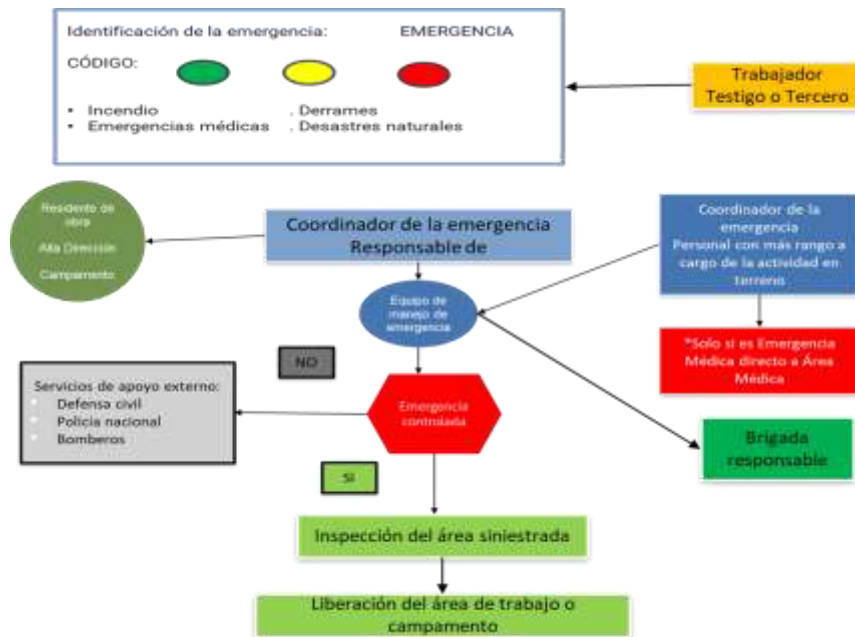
Identificación de la emergencia: EMERGENCIA

CÓDIGO:

• Incendio . Derrames
• Emergencias médicas . Desastres naturales

Trabajador Testigo o Tercero

Residente de obra

Alta Dirección

Campamento

Coordinador de la emergencia Responsable de

Coordinador de la emergencia Personal con más rango a cargo de la actividad en terreno

Equipo de manejo de emergencia

*Solo si es Emergencia Médica directo a Área Médica

NO

Servicios de apoyo externo:
Defensa civil
Policía nacional
Bomberos

Emergencia controlada

Brigada responsable

SI

Inspección del área siniestrada

Liberación del área de trabajo o campamento